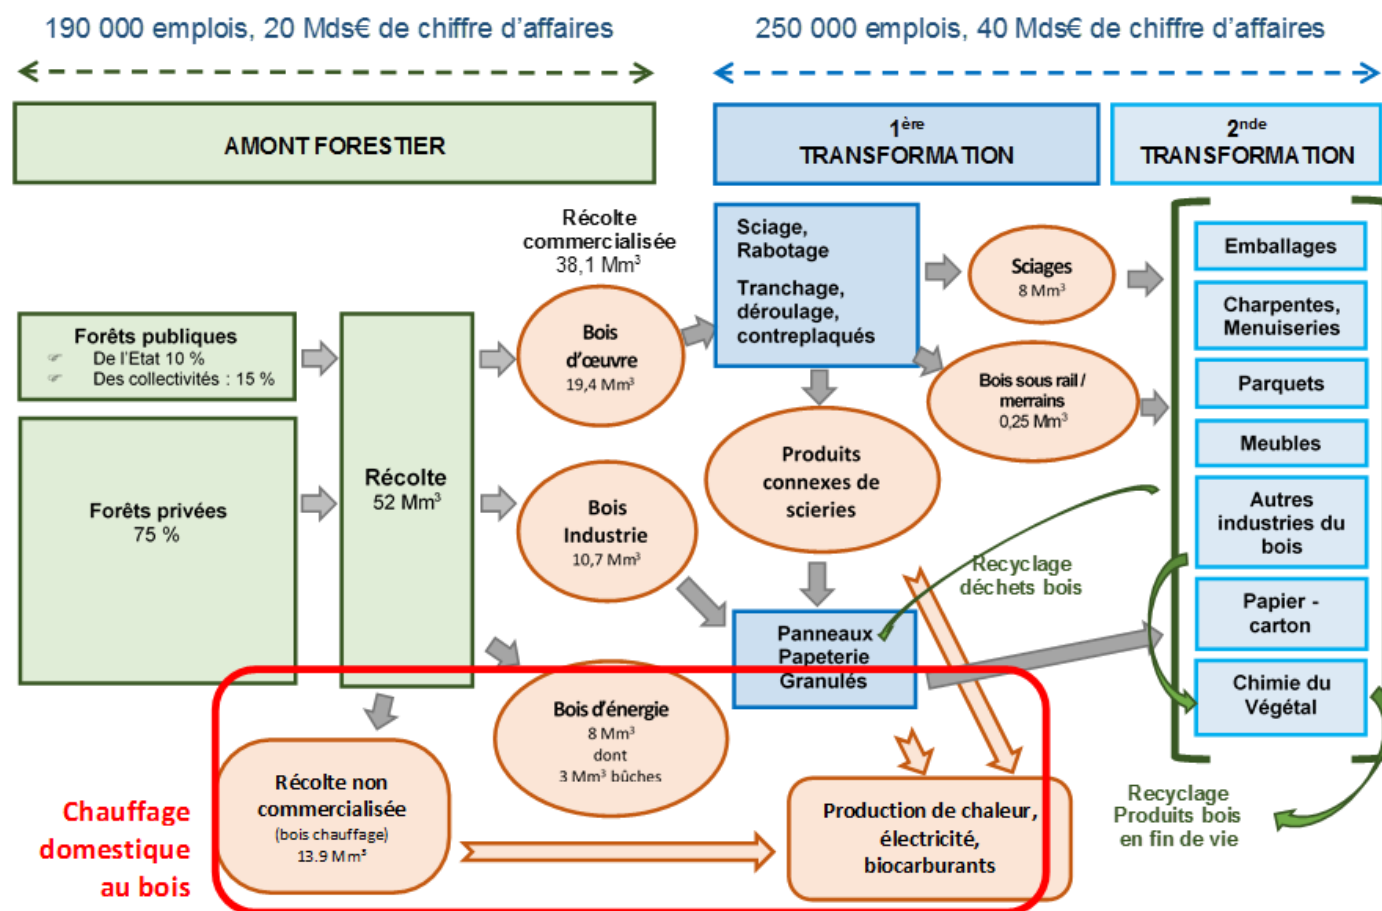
190 000 emplois, 20 Mds€ de chiffre d'affaires

250 000 emplois, 40 Mds€ de chiffre d'affaires

AMONT FORESTIER

$1^{ère}$ TRANSFORMATION

$2^{nde}$ TRANSFORMATION

Forêts publiques
De l'Etat 10 %
Des collectivités : 15 %

Forêts privées
75 %

Récolte
52 Mm³

Récolte commercialisée
38,1 Mm³

Bois d'œuvre
19,4 Mm³

Bois Industrie
10,7 Mm³

Bois d'énergie
8 Mm³
dont
3 Mm³ bûches

Sciage, Rabotage

Tranchage, déroulage, contreplaqués

Sciages
8 Mm³

Bois sous rail / merrains
0,25 Mm³

Produits connexes de scieries

Panneaux
Papeterie
Granulés

Recyclage déchets bois

Emballages

Charpentes, Menuiseries

Parquets

Meubles

Autres industries du bois

Papier - carton

Chimie du Végétal

Recyclage Produits bois en fin de vie

Récolte non commercialisée
(bois chauffage)
13.9 Mm³

Production de chaleur, électricité, biocarburants

Chauffage domestique au bois